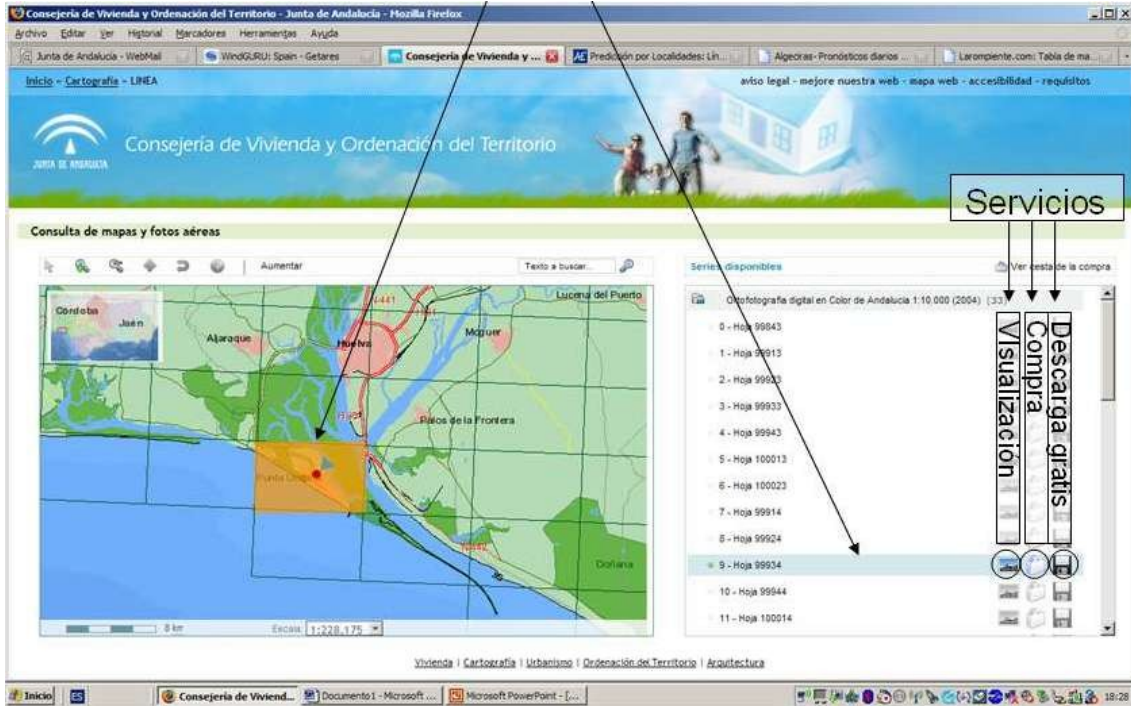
Consejería de Vivienda y Ordenación del Territorio - Junta de Andalucía - Mozilla Firefox

Archivo Editar Ver Historial Marcadores Herramientas Ayuda

Junta de Andalucía - WebMail | WindGURU: Spain - Getares | Consejería de Vivienda y ... | Predicción por Localidades: Lin... | Algeciras - Pronósticos diarios ... | Larompiente.com: Tabla de ma...

Inicio » Cartografía » LINEA

aviso legal - mejore nuestra web - mapa web - accesibilidad - requisitos

JUNTA DE ANDALUCIA

Consejería de Vivienda y Ordenación del Territorio

Servicios

Consulta de mapas y fotos aéreas

Aumentar

Texto a buscar...

Series disponibles

Ver cesta de la compra

Córdoba
Jaén
Aljaraque
Huelva
Moguer
Lucena del Puerto
Palos de la Frontera
Punta Umbría
Doñana

8 km

Escala 1:228.175

Ortofotografía digital en Color de Andalucía 1:10.000 (2004) (33)

0 - Hoja 99843
1 - Hoja 99913
2 - Hoja 99923
3 - Hoja 99933
4 - Hoja 99943
5 - Hoja 100013
6 - Hoja 100023
7 - Hoja 99914
8 - Hoja 99924
9 - Hoja 99934
10 - Hoja 99944
11 - Hoja 100014

Visualización
Compra
Descarga gratis

Vivienda | Cartografía | Urbanismo | Ordenación del Territorio | Arquitectura

Inicio | ES | Consejería de Viviend... | Documento1 - Microsoft ... | Microsoft PowerPoint - [...

18:28